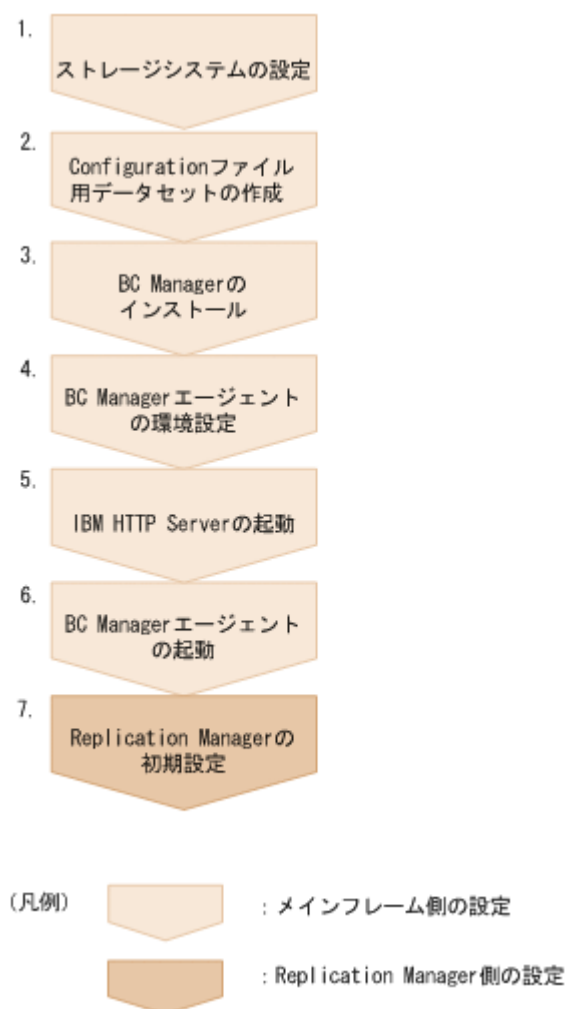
1.
ストレージシステムの設定

2.
Configurationファイル用データセットの作成

3.
BC Managerのインストール

4.
BC Managerエージェントの環境設定

5.
IBM HTTP Serverの起動

6.
BC Managerエージェントの起動

7.
Replication Managerの初期設定

(凡例)
：メインフレーム側の設定
：Replication Manager側の設定